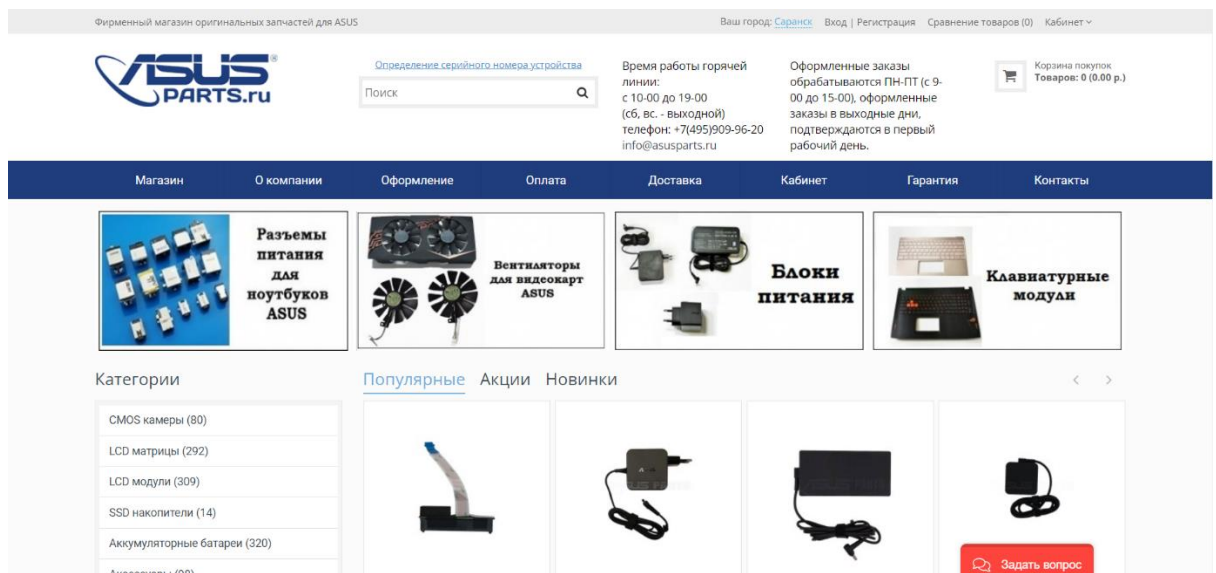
Фирменный магазин оригинальных запчастей для ASUS

Ваш город: Саранск Вход | Регистрация Сравнение товаров (0) Кабинет

ASUS PARTS.ru

Определение серийного номера устройства

Поиск

Время работы горячей линии: с 10-00 до 19-00 (сб, вс. - выходной) телефон: +7(495)909-96-20 info@asusparts.ru

Оформленные заказы обрабатываются ПН-ПТ (с 9-00 до 15-00), оформленные заказы в выходные дни, подтверждаются в первый рабочий день.

Корзина покупок
Товаров: 0 (0.00 р.)

Магазин О компании Оформление Оплата Доставка Кабинет Гарантия Контакты

Разъемы питания для ноутбуков ASUS

Вентиляторы для видеокарт ASUS

Блоки питания

Клавиатурные модули

Категории

Популярные Акции Новинки

CMOS камеры (80)

LCD матрицы (292)

LCD модули (309)

SSD накопители (14)

Аккумуляторные батареи (320)

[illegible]

Задать вопрос